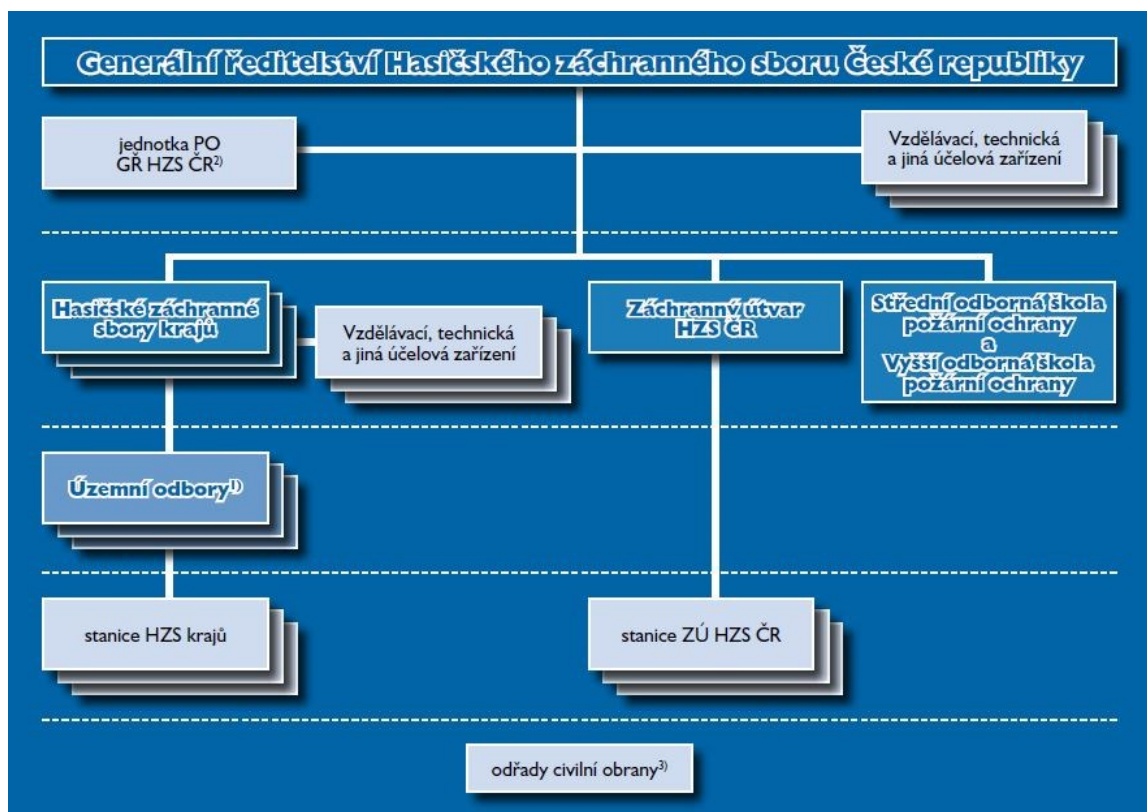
Generální ředitelství Hasičského záchranného sboru České republiky

jednotka PO
GŘ HZS ČR$^{2)}$

Vzdělávací, technická a jiná účelová zařízení

Hasičské záchranné sbory krajů

Vzdělávací, technická a jiná účelová zařízení

Záchranný útvar HZS ČR

Střední odborná škola požární ochrany
a
Vyšší odborná škola požární ochrany

Územní odbory$^{1)}$

stanice HZS krajů

stanice ZÚ HZS ČR

odřady civilní obrany$^{3)}$